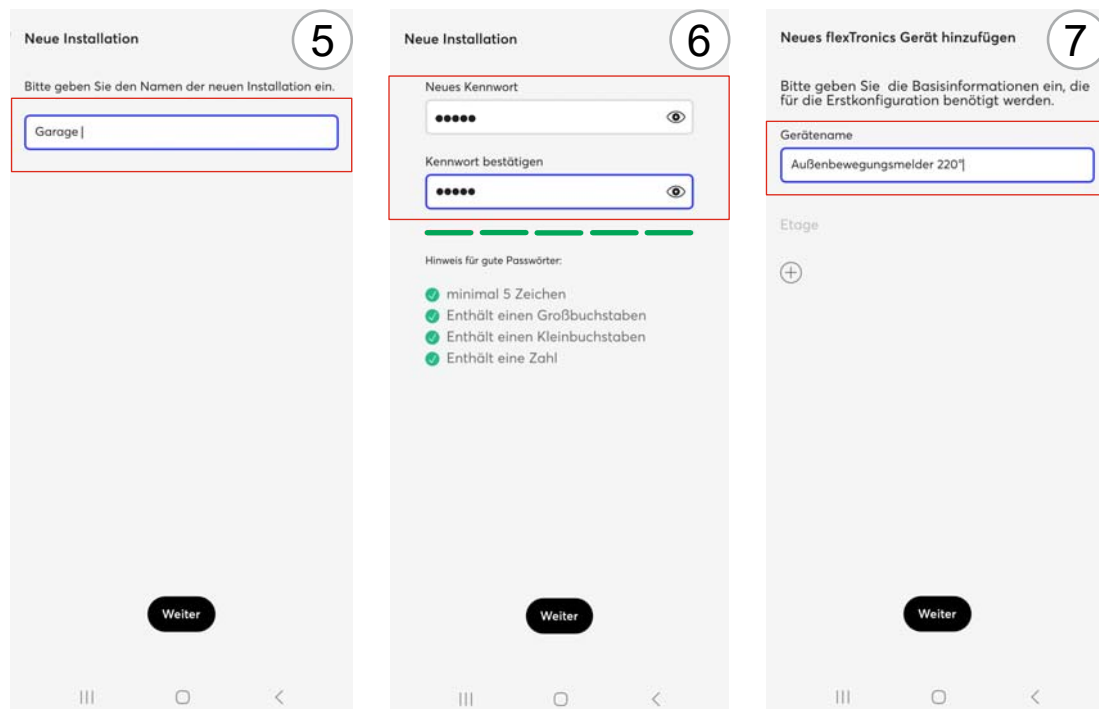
Neue Installation

5

Bitte geben Sie den Namen der neuen Installation ein.

Garage

Weiter

Neue Installation

6

Neues Kennwort

•••••

Kennwort bestätigen

•••••

Hinweis für gute Passwörter:

minimal 5 Zeichen
Enthält einen Großbuchstaben
Enthält einen Kleinbuchstaben
Enthält eine Zahl

Weiter

Neues flexTronics Gerät hinzufügen

7

Bitte geben Sie die Basisinformationen ein, die für die Erstkonfiguration benötigt werden.

Gerätename

Außenbewegungsmelder 220°

Etage

Weiter